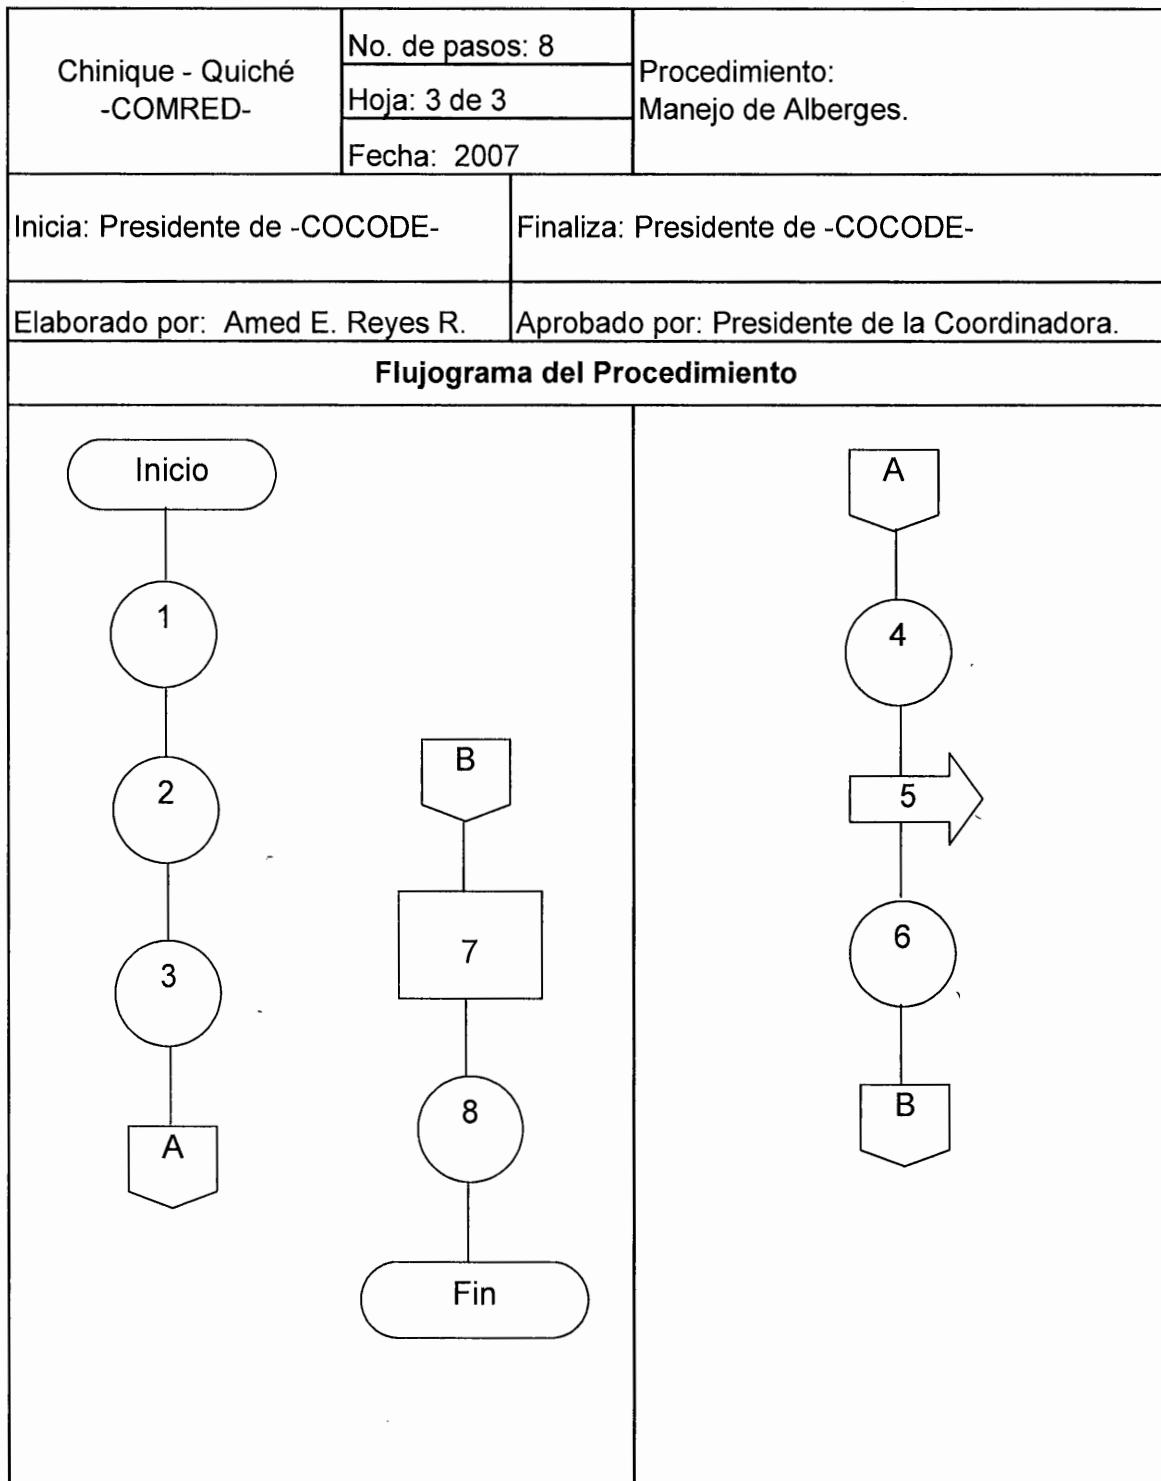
| Chinique - Quiché -COMRED- | No. de pasos: 8 | Procedimiento: Manejo de Alberges. |
|---|---|---|
| | Hoja: 3 de 3 | |
| | Fecha: 2007 | |

| Inicia: Presidente de -COCODE- | Finaliza: Presidente de -COCODE- |
|---|---|
| Elaborado por: Amed E. Reyes R. | Aprobado por: Presidente de la Coordinadora. |

Flujograma del Procedimiento

Inicio

1

2

3

A

B

7

8

Fin

A

4

5

6

B